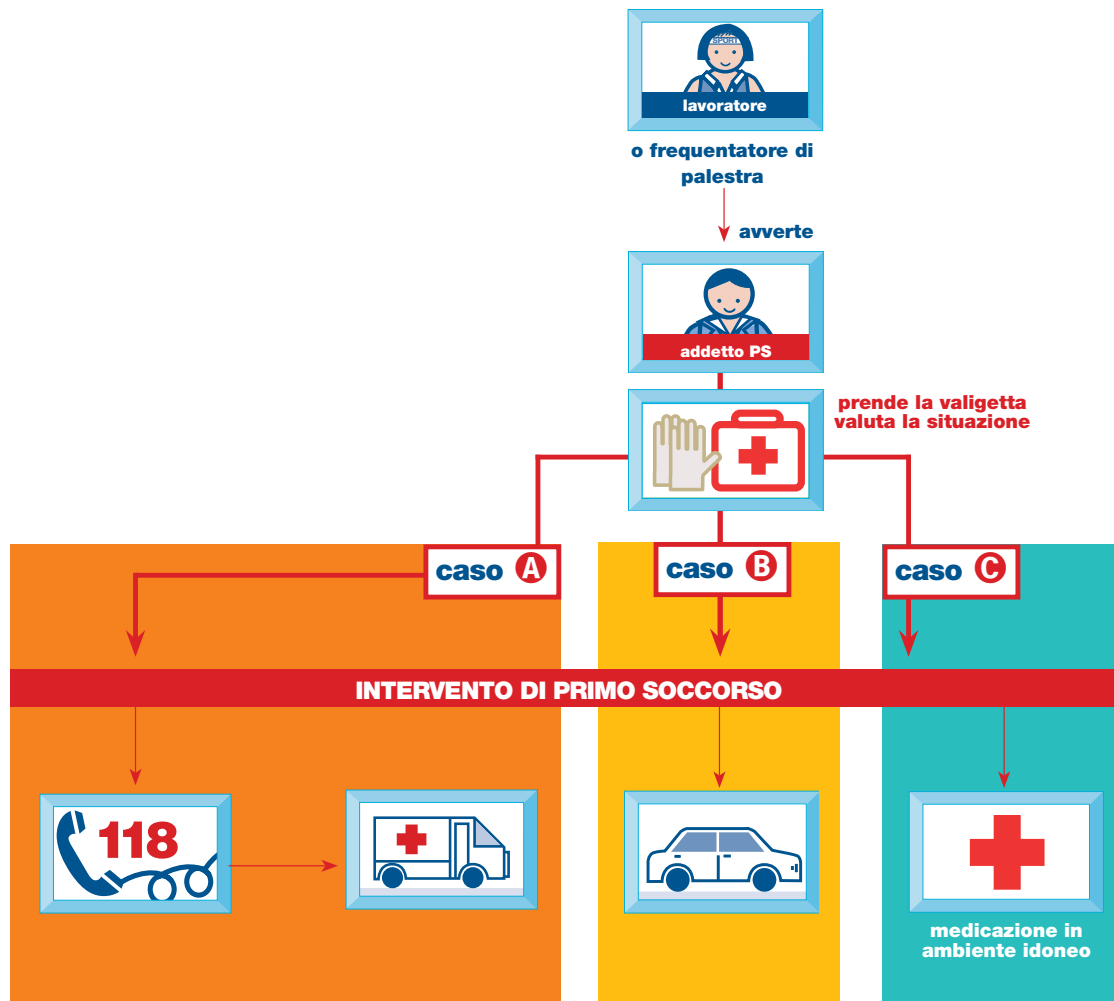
SPORT

lavoratore

o frequentatore di palestra

avverte

addetto PS

prende la valigetta
valuta la situazione

caso A

caso B

caso C

INTERVENTO DI PRIMO SOCCORSO

118

medicazione in ambiente idoneo